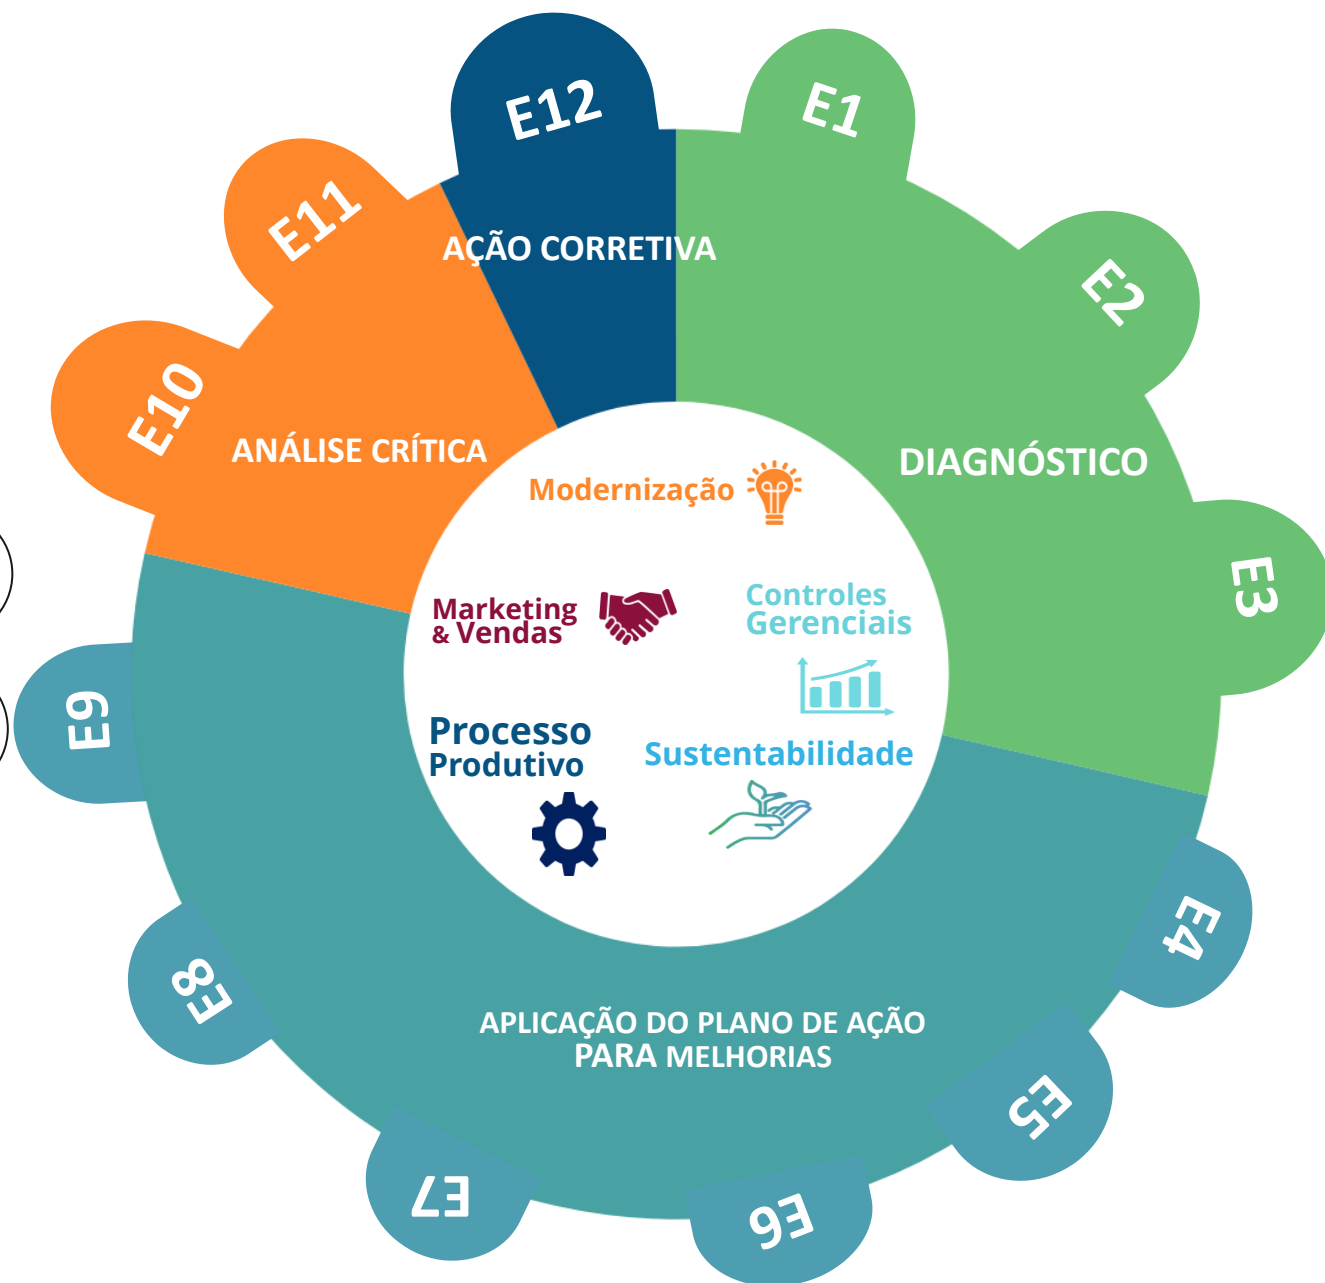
E12
E1
E11
AÇÃO CORRETIVA
E2
E10
ANÁLISE CRÍTICA
DIAGNÓSTICO
Modernização
E3
Marketing & Vendas
Controles Gerenciais
E9
Processo Produtivo
Sustentabilidade
E4
E8
APLICAÇÃO DO PLANO DE AÇÃO PARA MELHORIAS
E5
E7
E6